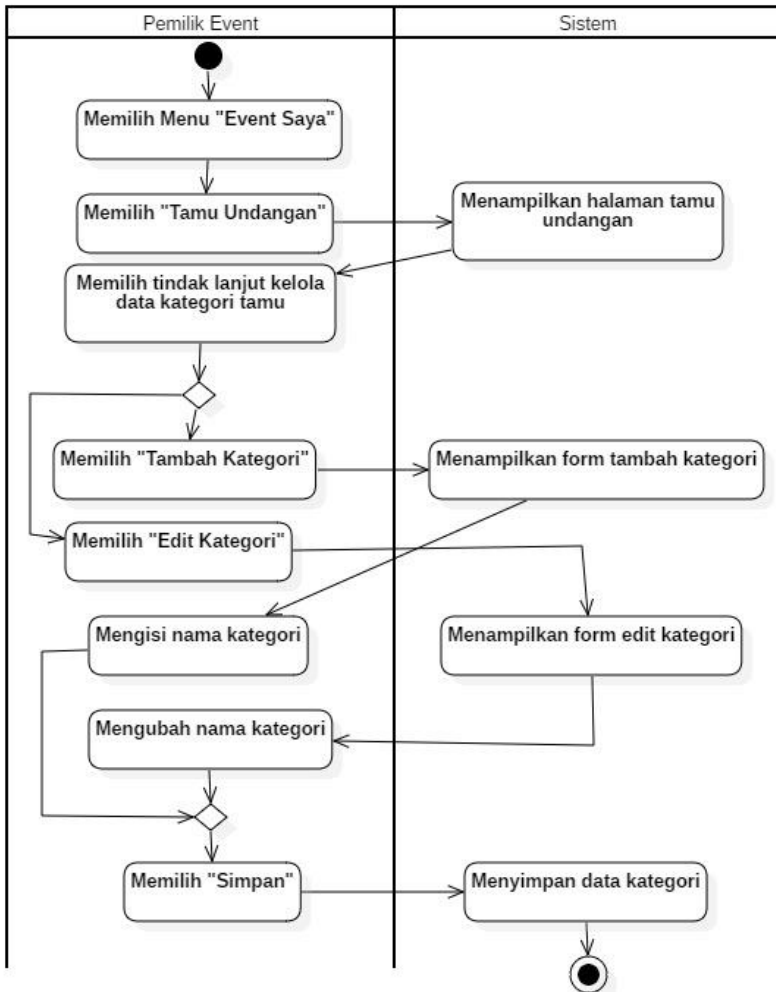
| Pemilik Event | Sistem |
|---|---|

Memilih Menu "Event Saya"

Memilih "Tamu Undangan"

Menampilkan halaman tamu undangan

Memilih tindak lanjut kelola data kategori tamu

Memilih "Tambah Kategori"

Menampilkan form tambah kategori

Memilih "Edit Kategori"

Mengisi nama kategori

Menampilkan form edit kategori

Mengubah nama kategori

Memilih "Simpan"

Menyimpan data kategori